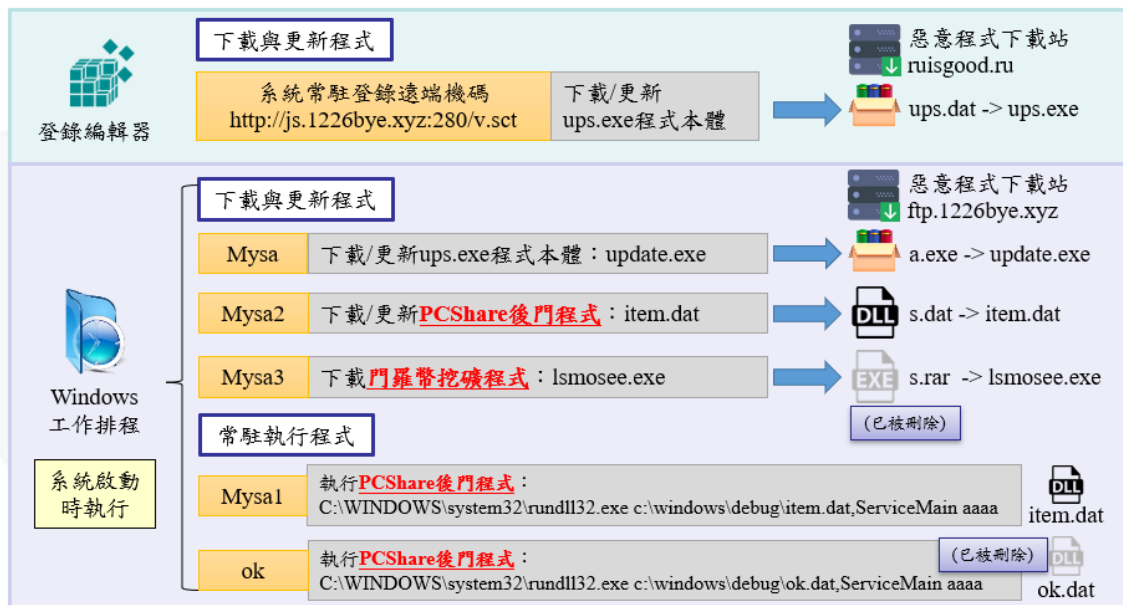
登錄編輯器

下載與更新程式

系統常駐登錄遠端機碼
http://js.1226bye.xyz:280/v.sct

下載/更新
ups.exe程式本體

惡意程式下載站
ruisgood.ru

ups.dat -> ups.exe

Windows
工作排程

系統啟動
時執行

下載與更新程式

惡意程式下載站
ftp.1226bye.xyz

Mysa
下載/更新ups.exe程式本體：update.exe
a.exe -> update.exe

Mysa2
下載/更新PCShare後門程式：item.dat
DLL
s.dat -> item.dat

Mysa3
下載門羅幣挖礦程式：lsmosee.exe
EXE
s.rar -> lsmosee.exe

(已被刪除)

常駐執行程式

Mysa1
執行PCShare後門程式：
C:\WINDOWS\system32\rundll32.exe c:\windows\debug\item.dat,ServiceMain aaaa
DLL
item.dat

ok
執行PCShare後門程式：
C:\WINDOWS\system32\rundll32.exe c:\windows\debug\ok.dat,ServiceMain aaaa
(已被刪除)
DLL
ok.dat